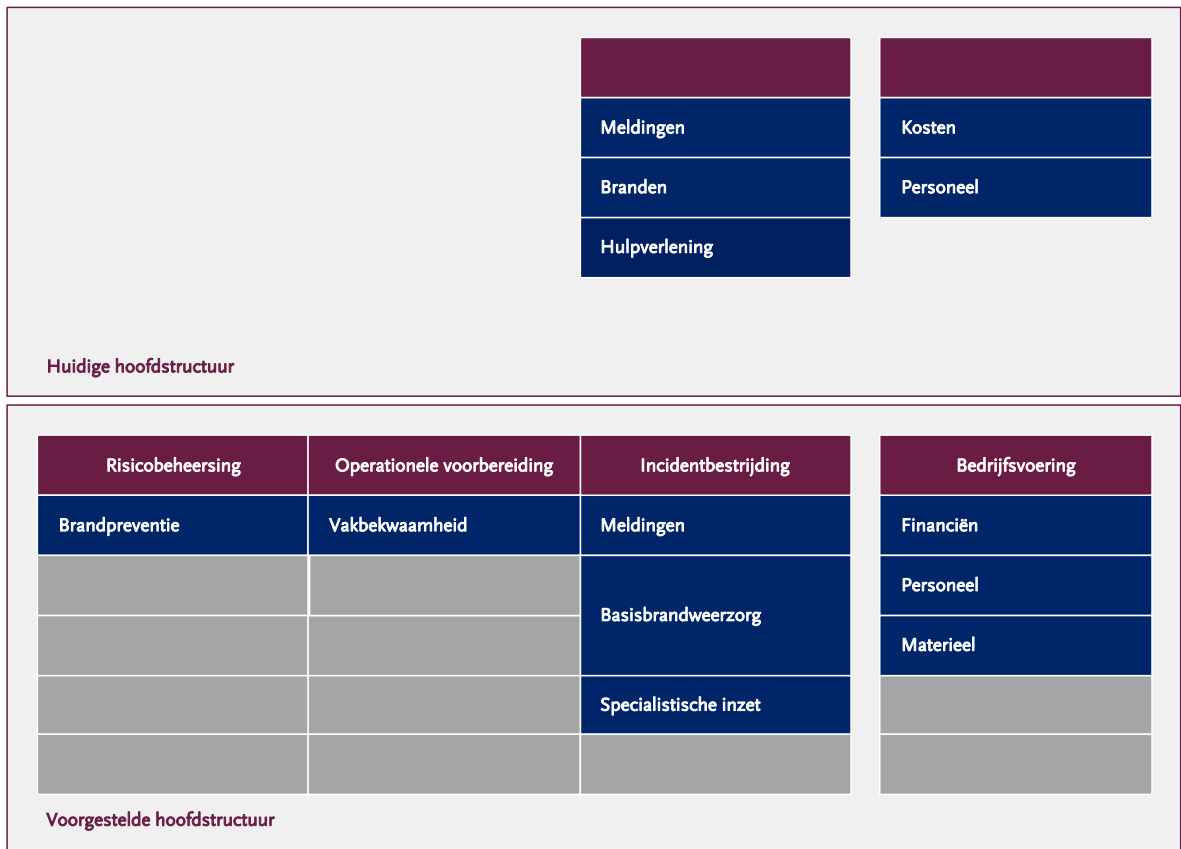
Meldingen
Branden
Hulpverlening

Kosten
Personeel

Huidige hoofdstructuur

Risicobeheersing
Brandpreventie

Operationele voorbereiding
Vakbekwaamheid

Incidentbestrijding
Meldingen
Basisbrandweerzorg
Specialistische inzet

Bedrijfsvoering
Financiën
Personeel
Materieel

Voorgestelde hoofdstructuur